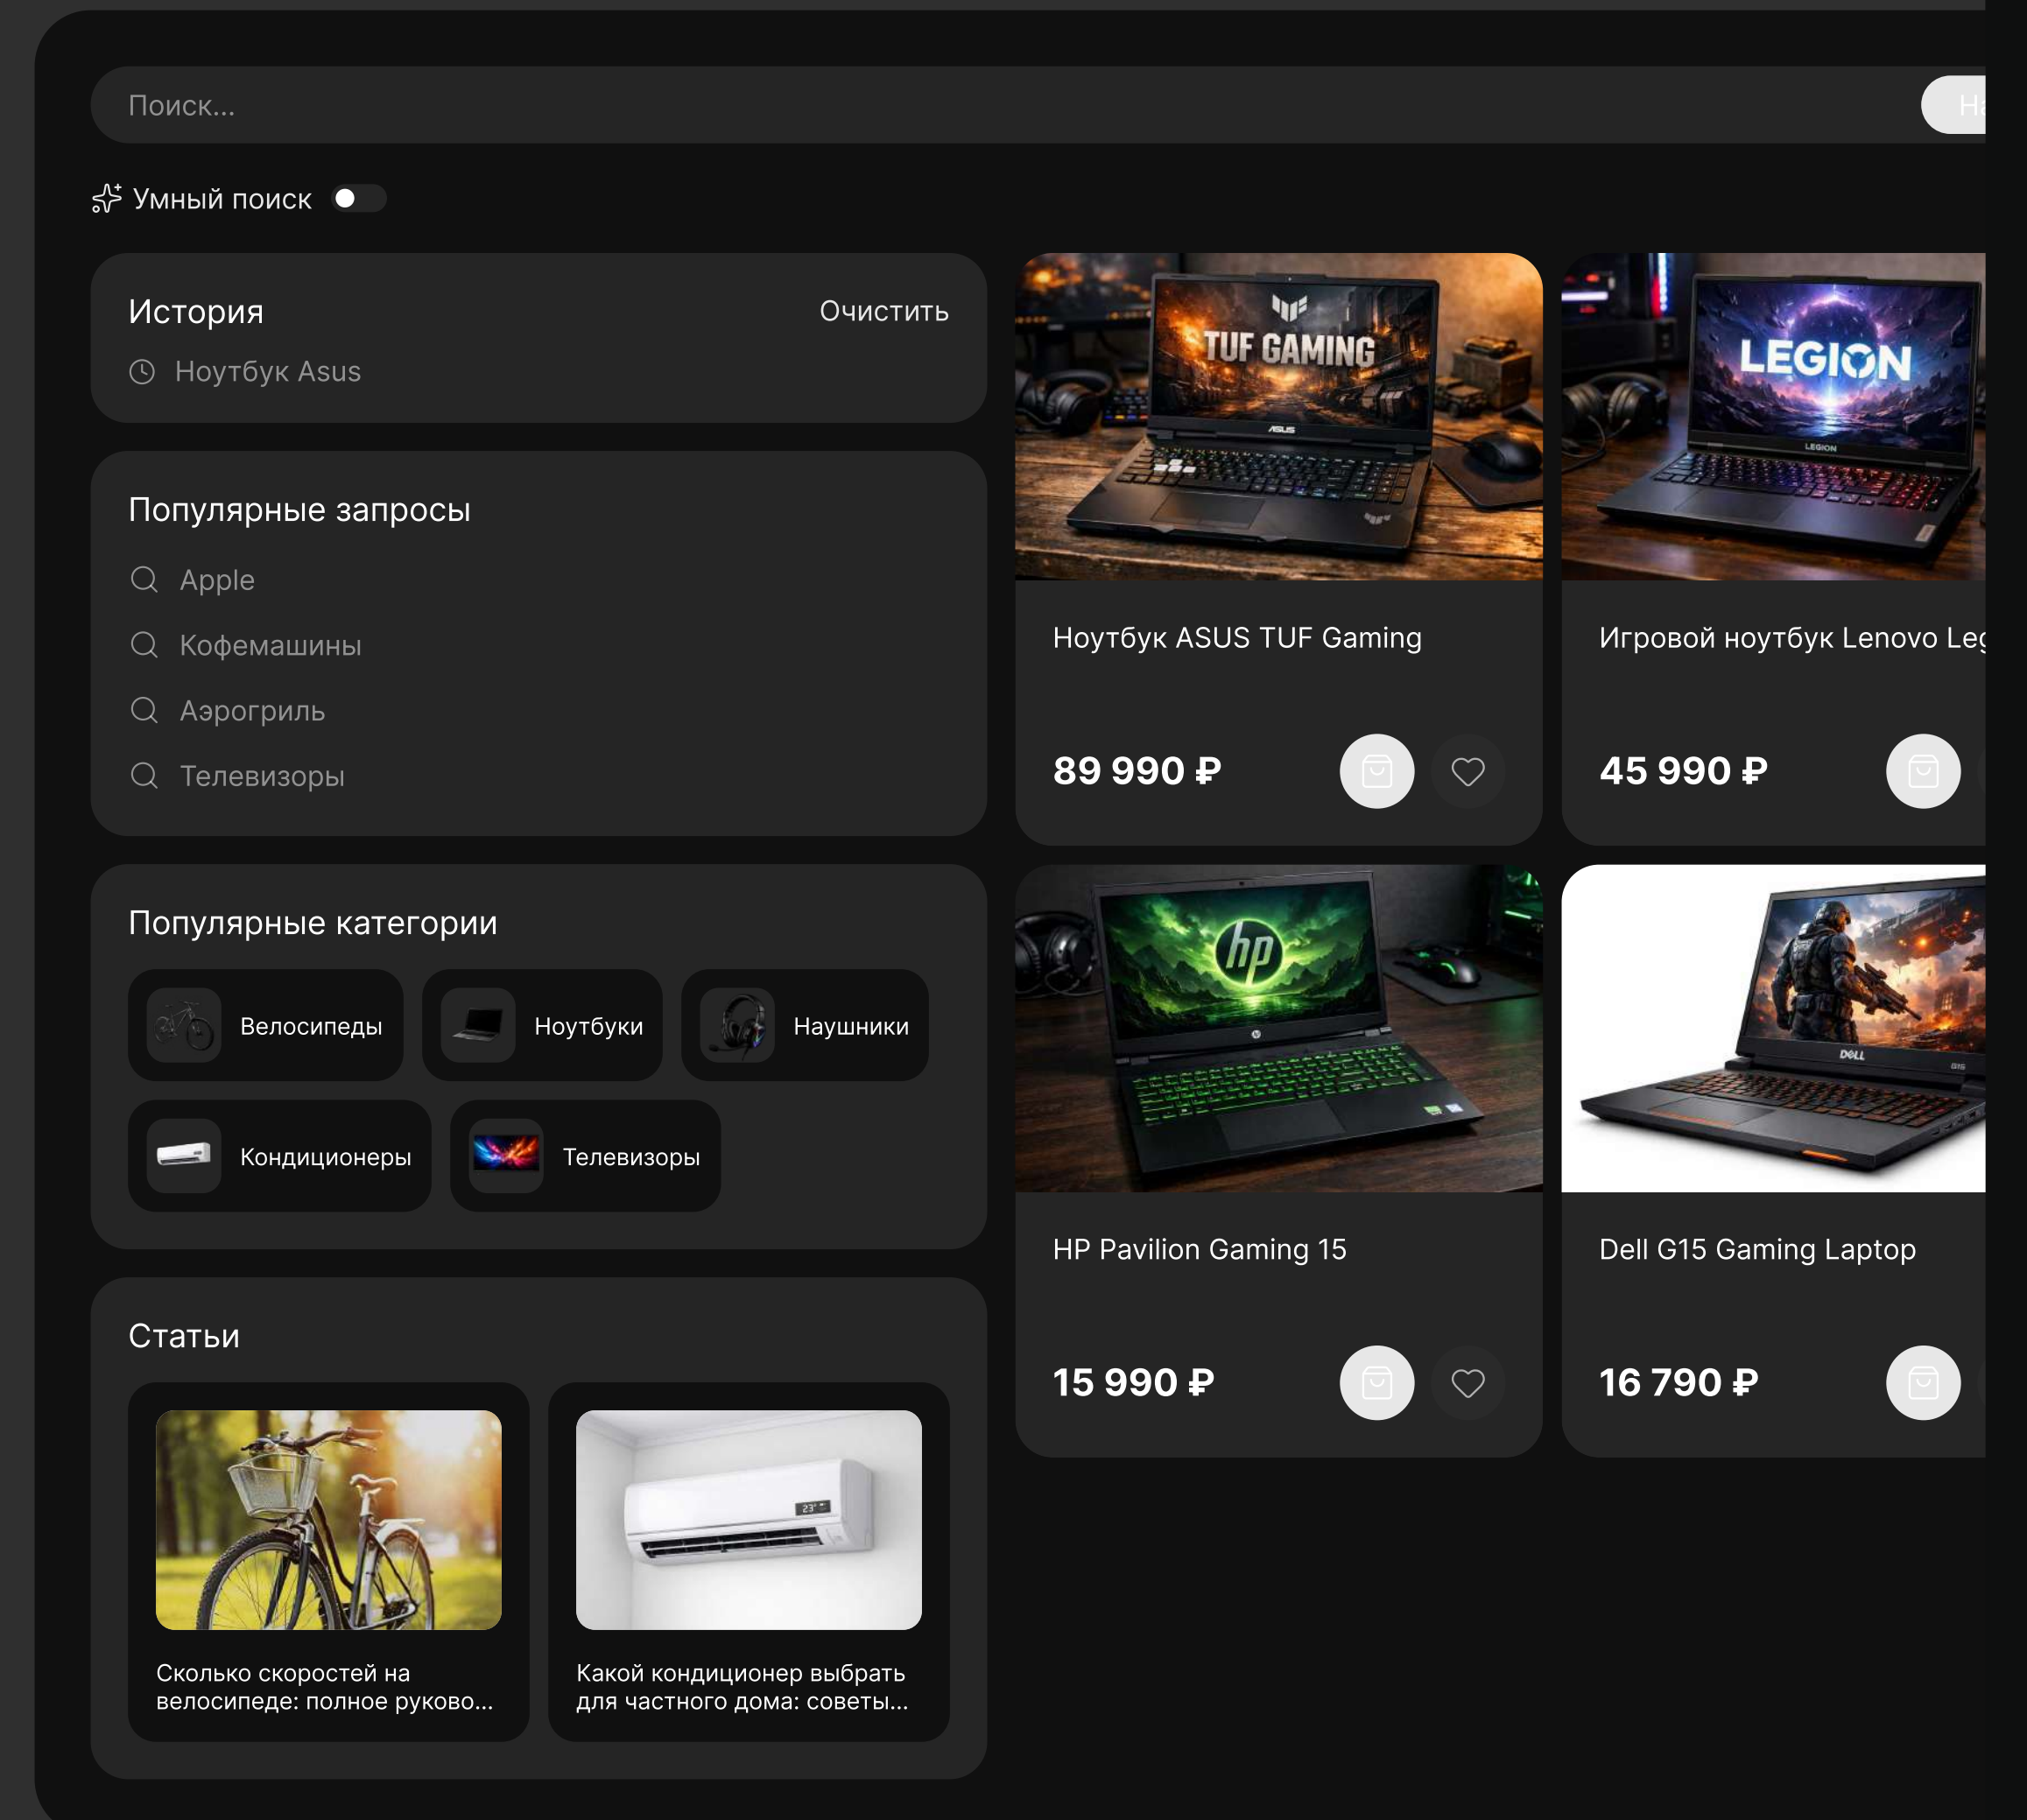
Поиск...

На

Умный поиск

История

Очистить

Ноутбук Asus

Популярные запросы

Apple

Кофемашины

Аэрогриль

Телевизоры

Популярные категории

Велосипеды

Ноутбуки

Наушники

Кондиционеры

Телевизоры

Статьи

Сколько скоростей на велосипеде: полное руково...

Какой кондиционер выбрать для частного дома: советы...

TUF GAMING

Ноутбук ASUS TUF Gaming

89 990 ₽

LEGION

Игровой ноутбук Lenovo Leg

45 990 ₽

hp

HP Pavilion Gaming 15

15 990 ₽

DELL

Dell G15 Gaming Laptop

16 790 ₽